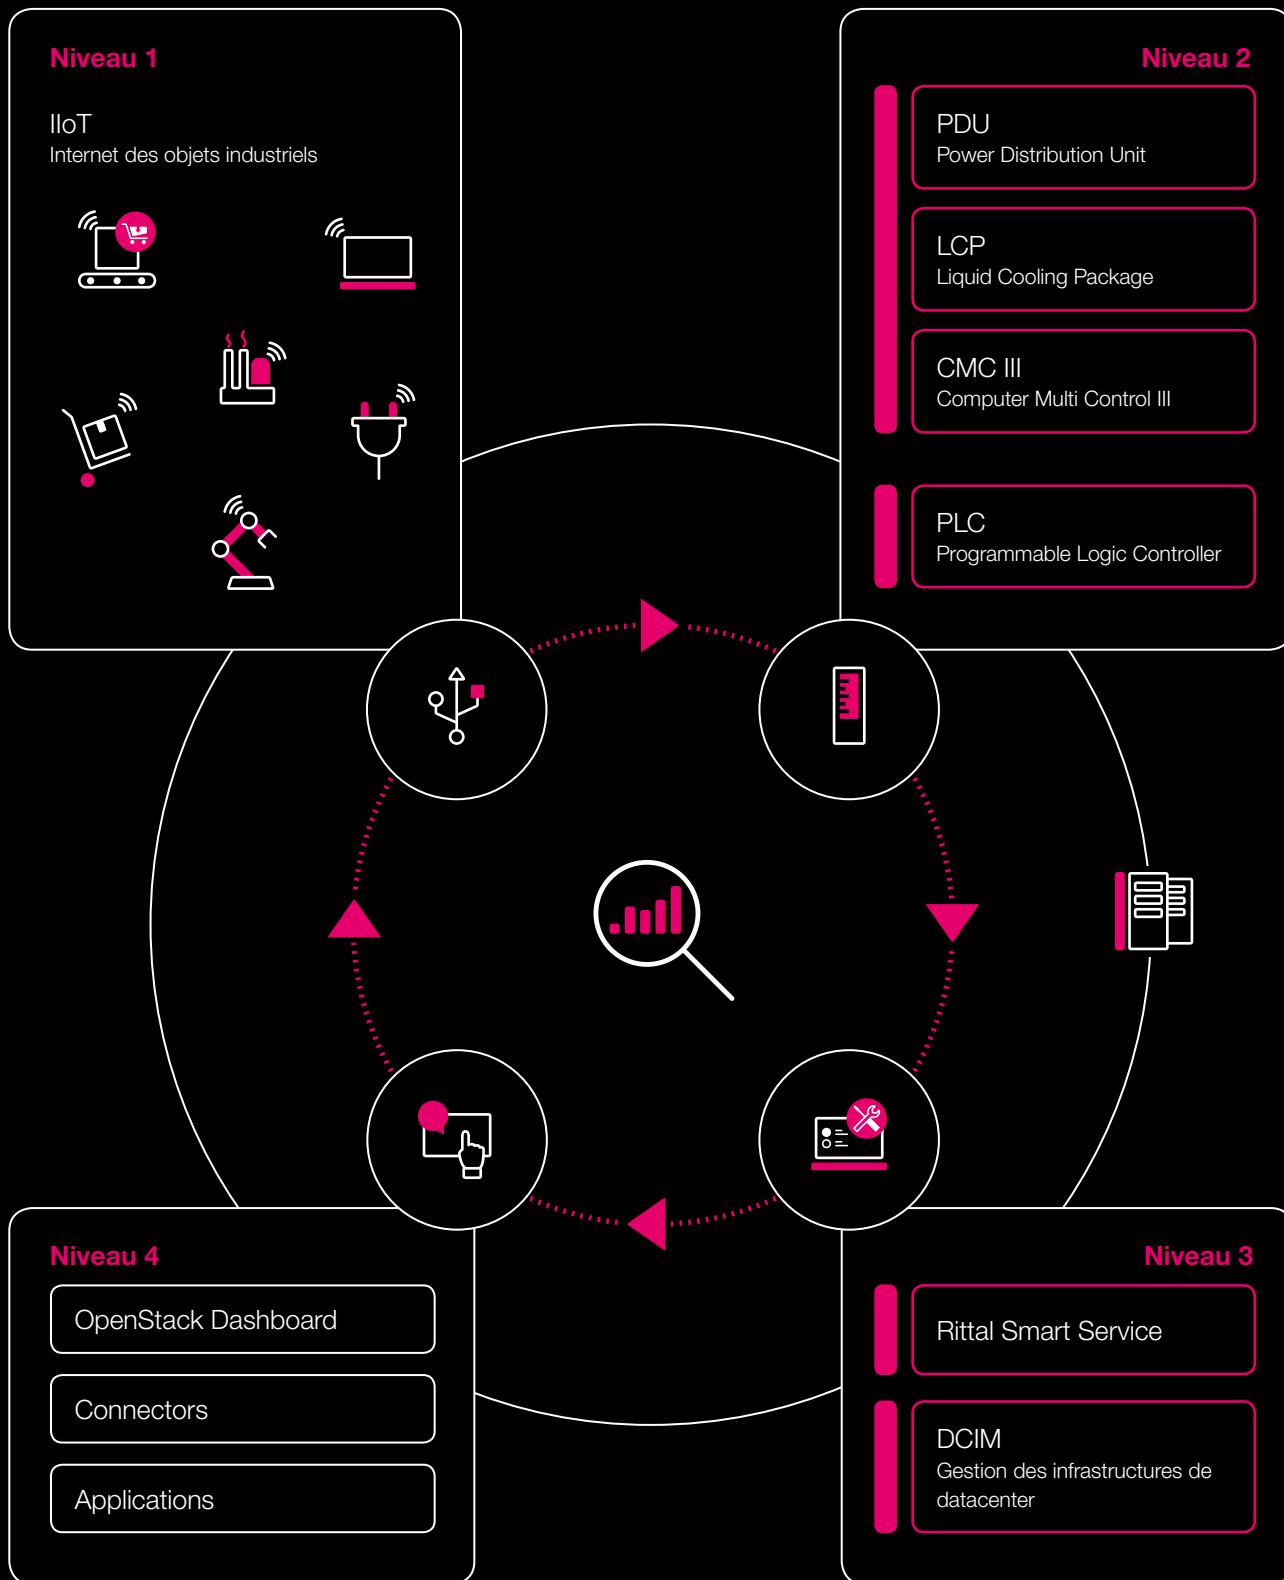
Niveau 1

IIoT
Internet des objets industriels

Niveau 2

PDU
Power Distribution Unit

LCP
Liquid Cooling Package

CMC III
Computer Multi Control III

PLC
Programmable Logic Controller

Niveau 4

OpenStack Dashboard

Connectors

Applications

Niveau 3

Rittal Smart Service

DCIM
Gestion des infrastructures de datacenter